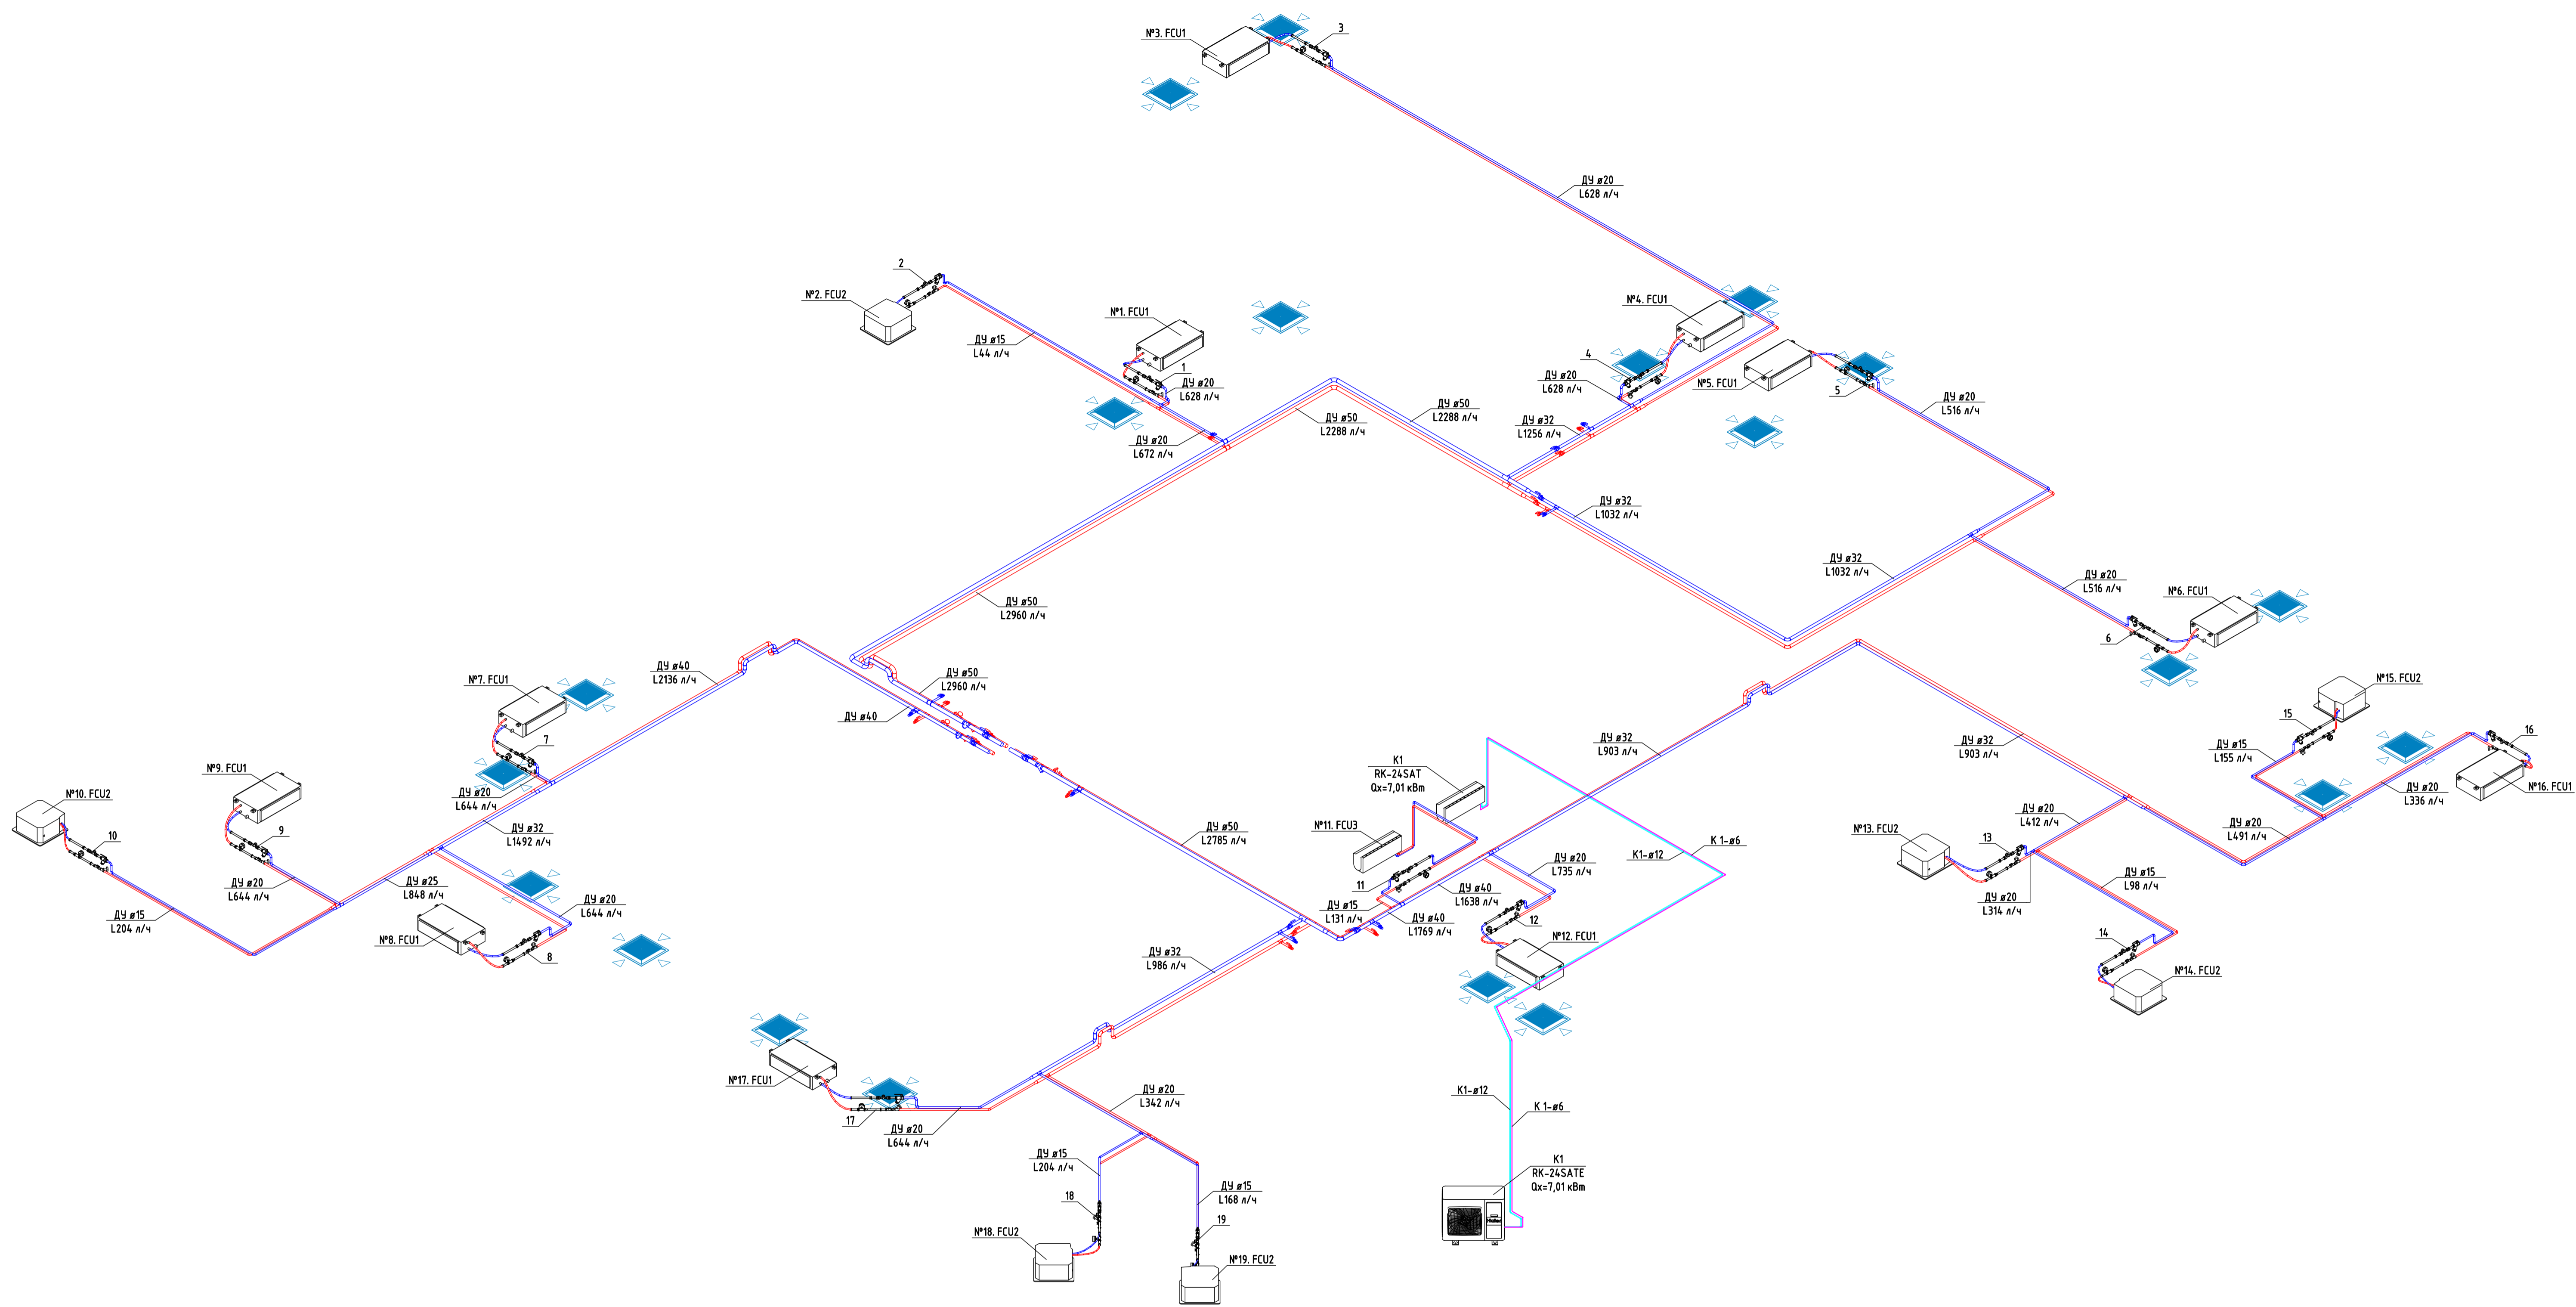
№3. FCU1
3
ДУ ø20
L628 л/ч
2
№2. FCU2
ДУ ø15
L44 л/ч
№1. FCU1
1
ДУ ø20
L628 л/ч
ДУ ø20
L672 л/ч
№4. FCU1
4
ДУ ø20
L628 л/ч
№5. FCU1
5
ДУ ø20
L516 л/ч
ДУ ø50
L2288 л/ч
ДУ ø50
L2288 л/ч
ДУ ø32
L1256 л/ч
ДУ ø32
L1032 л/ч
ДУ ø32
L1032 л/ч
ДУ ø20
L516 л/ч
№6. FCU1
6
ДУ ø50
L2960 л/ч
ДУ ø50
L2960 л/ч
ДУ ø40
ДУ ø40
L2136 л/ч
№7. FCU1
7
ДУ ø20
L644 л/ч
№9. FCU1
9
№10. FCU2
10
ДУ ø32
L1492 л/ч
ДУ ø20
L644 л/ч
ДУ ø25
L848 л/ч
ДУ ø15
L204 л/ч
№8. FCU1
8
ДУ ø20
L644 л/ч
ДУ ø50
L2785 л/ч
K1
RK-24SAT
Qх=7,01 кВт
№11. FCU3
11
ДУ ø15
L131 л/ч
ДУ ø40
L1638 л/ч
ДУ ø40
L1769 л/ч
ДУ ø20
L735 л/ч
12
№12. FCU1
K1-ø12
K 1-ø6
ДУ ø32
L903 л/ч
ДУ ø32
L903 л/ч
№15. FCU2
15
ДУ ø15
L155 л/ч
16
№16. FCU1
ДУ ø20
L336 л/ч
ДУ ø20
L491 л/ч
№13. FCU2
13
ДУ ø20
L412 л/ч
ДУ ø20
L314 л/ч
ДУ ø15
L98 л/ч
14
№14. FCU2
ДУ ø32
L986 л/ч
№17. FCU1
17
ДУ ø20
L644 л/ч
ДУ ø20
L342 л/ч
ДУ ø15
L204 л/ч
18
№18. FCU2
ДУ ø15
L168 л/ч
19
№19. FCU2
K1-ø12
K 1-ø6
K1
RK-24SATE
Qх=7,01 кВт